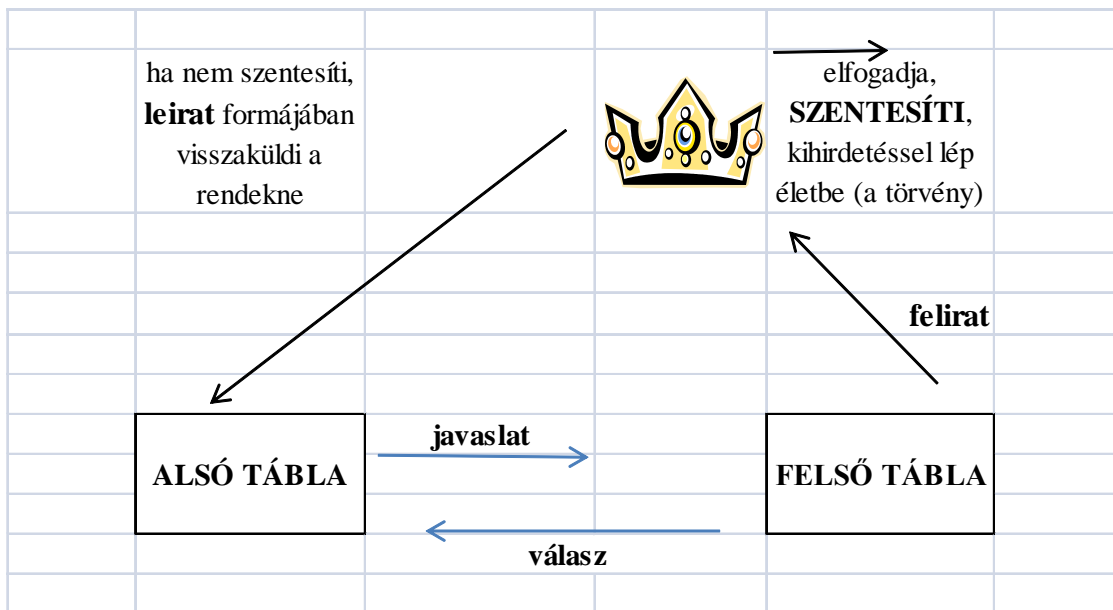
ha nem szentesíti, **leirat** formájában visszaküldi a rendekne

elfogadja, **SZENTESÍTI**, kihirdetéssel lép életbe (a törvény)

**felirat**

**ALSÓ TÁBLA**

**javaslat**

**FELSŐ TÁBLA**

**válasz**